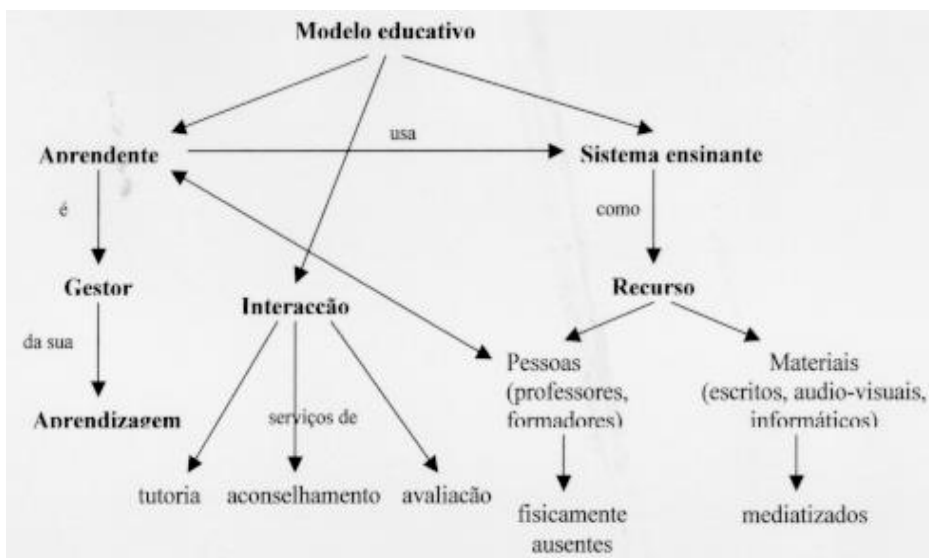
Modelo educativo

Aprendente

usa

Sistema ensinante

é

como

Gestor

Interacção

Recurso

da sua

Aprendizagem

serviços de

Pessoas (professores, formadores)

Materiais (escritos, audio-visuais, informáticos)

tutoria

aconselhamento

avaliação

fisicamente ausentes

mediatizados